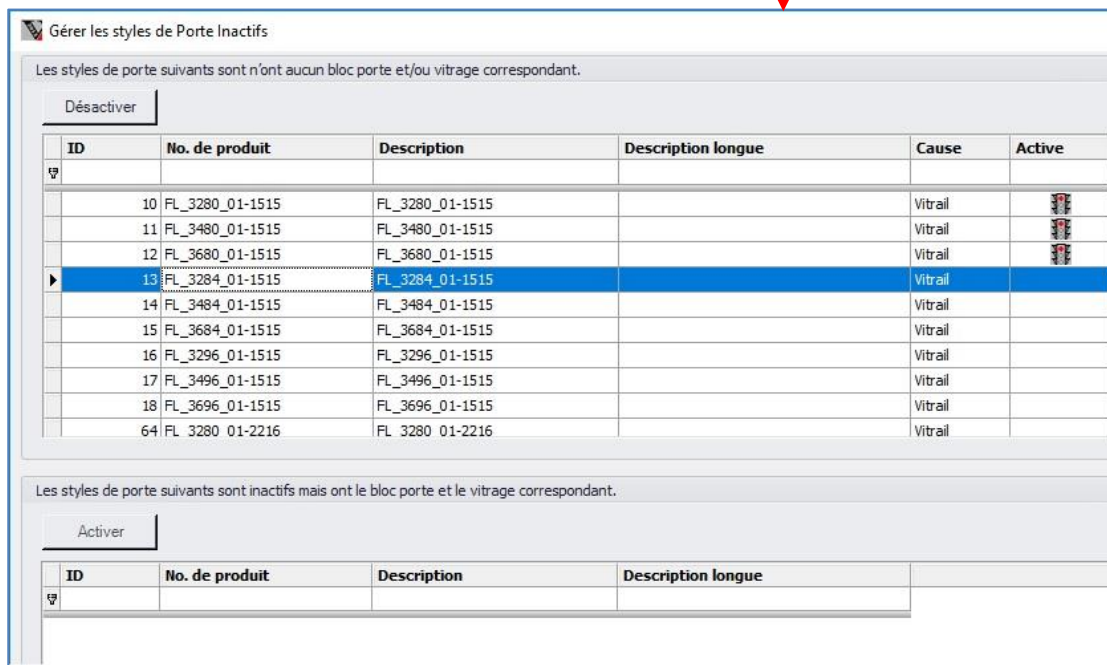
Gérer les styles de Porte Inactifs

Les styles de porte suivants sont n'ont aucun bloc porte et/ou vitrage correspondant.

Désactiver

| ID | No. de produit | Description | Description longue | Cause | Active |
|---|---|---|---|---|---|
| 10 | FL_3280_01-1515 | FL_3280_01-1515 | | Vitrail | |
| 11 | FL_3480_01-1515 | FL_3480_01-1515 | | Vitrail | |
| 12 | FL_3680_01-1515 | FL_3680_01-1515 | | Vitrail | |
| 13 | FL_3284_01-1515 | FL_3284_01-1515 | | Vitrail | |
| 14 | FL_3484_01-1515 | FL_3484_01-1515 | | Vitrail | |
| 15 | FL_3684_01-1515 | FL_3684_01-1515 | | Vitrail | |
| 16 | FL_3296_01-1515 | FL_3296_01-1515 | | Vitrail | |
| 17 | FL_3496_01-1515 | FL_3496_01-1515 | | Vitrail | |
| 18 | FL_3696_01-1515 | FL_3696_01-1515 | | Vitrail | |
| 64 | FL_3280_01-2216 | FL_3280_01-2216 | | Vitrail | |

Les styles de porte suivants sont inactifs mais ont le bloc porte et le vitrage correspondant.

Activer

| ID | No. de produit | Description | Description longue |
|---|---|---|---|